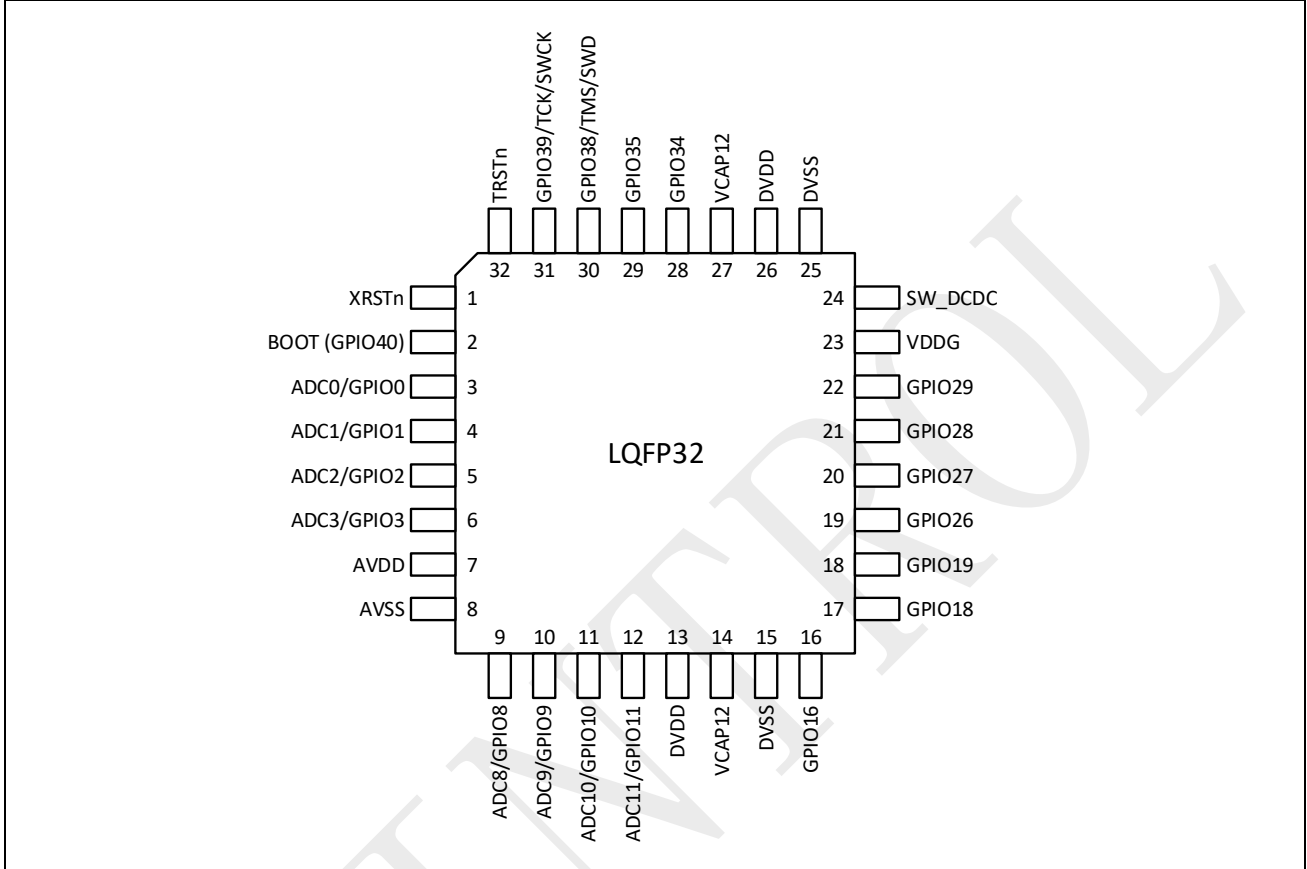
TRSTn
GPIO39/TCK/SWCK
GPIO38/TMS/SWD
GPIO35
GPIO34
VCAP12
DVDD
DVSS

32 31 30 29 28 27 26 25

XRSTn 1
BOOT (GPIO40) 2
ADC0/GPIO0 3
ADC1/GPIO1 4
ADC2/GPIO2 5
ADC3/GPIO3 6
AVDD 7
AVSS 8

LQFP32

24 SW_DCDC
23 VDDG
22 GPIO29
21 GPIO28
20 GPIO27
19 GPIO26
18 GPIO19
17 GPIO18

9 10 11 12 13 14 15 16

ADC8/GPIO8
ADC9/GPIO9
ADC10/GPIO10
ADC11/GPIO11
DVDD
VCAP12
DVSS
GPIO16

CONTROL